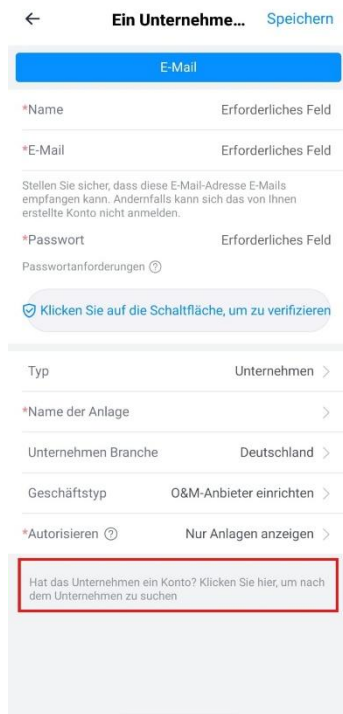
←
Ein Unternehme...
Speichern

E-Mail

*Name
Erforderliches Feld

*E-Mail
Erforderliches Feld

Stellen Sie sicher, dass diese E-Mail-Adresse E-Mails empfangen kann. Andernfalls kann sich das von Ihnen erstellte Konto nicht anmelden.

*Passwort
Erforderliches Feld

Passwortanforderungen ⓘ

Klicken Sie auf die Schaltfläche, um zu verifizieren

Typ
Unternehmen >

*Name der Anlage
>

Unternehmen Branche
Deutschland >

Geschäftstyp
O&M-Anbieter einrichten >

*Autorisieren ⓘ
Nur Anlagen anzeigen >

Hat das Unternehmen ein Konto? Klicken Sie hier, um nach dem Unternehmen zu suchen